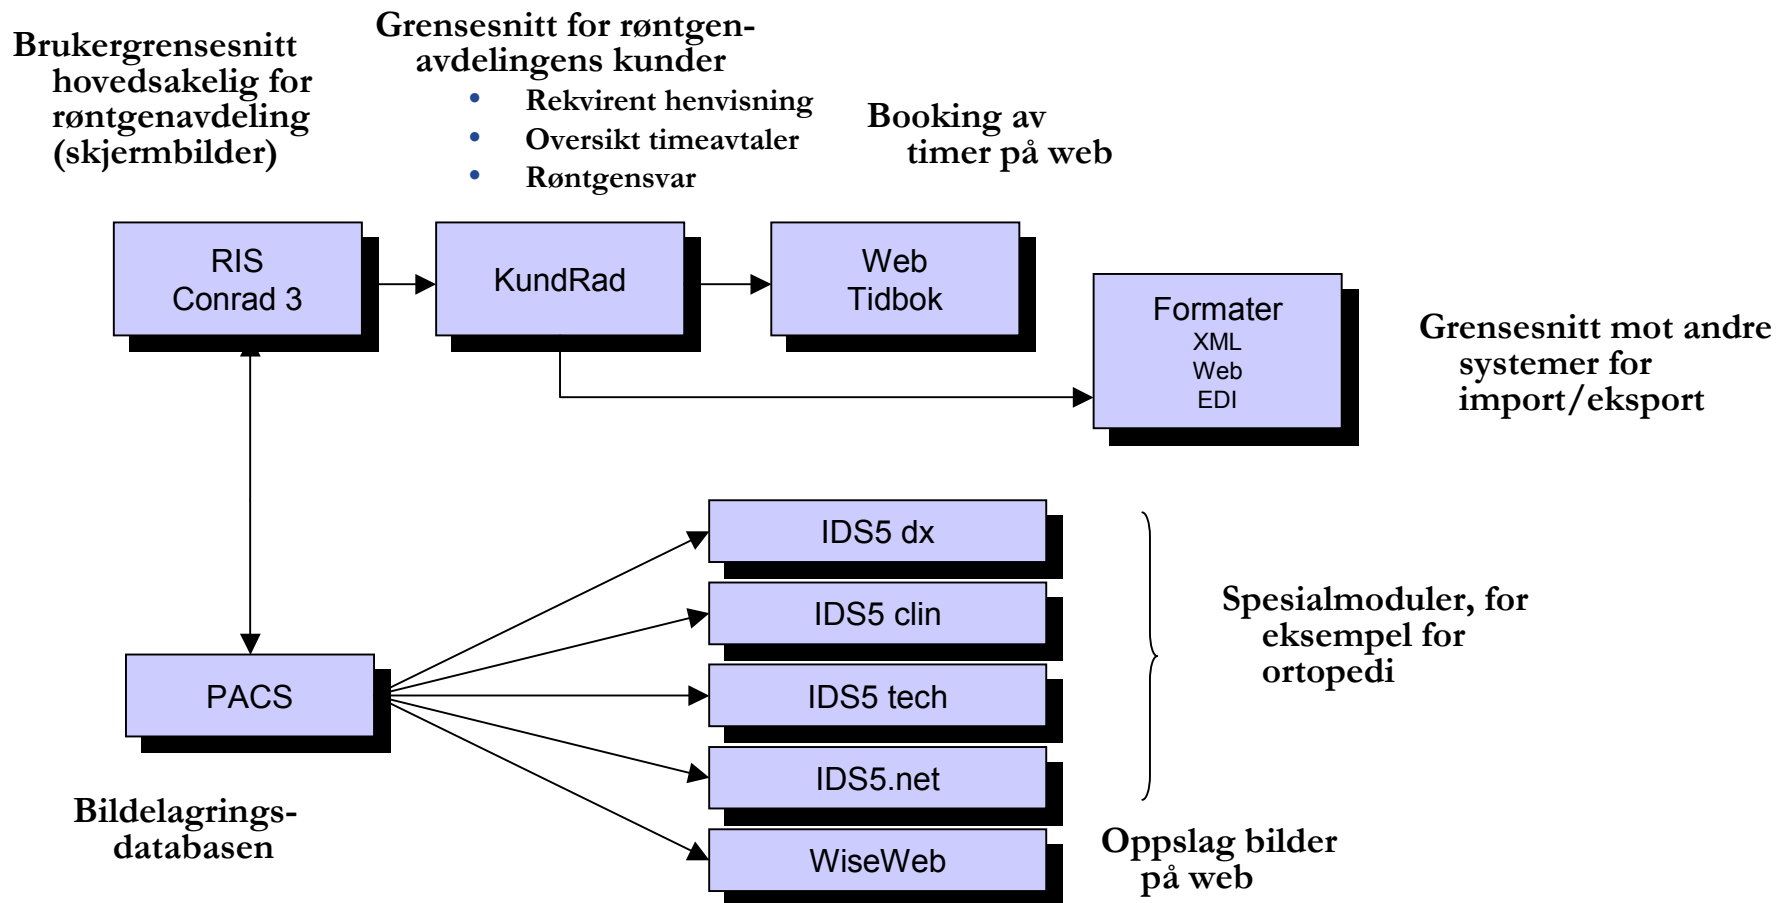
Brukergrensesnitt hovedsakelig for røntgenavdeling (skjermbilder)

Grensesnitt for røntgen-avdelingens kunder
- Rekvirent henvisning
- Oversikt timeavtaler
- Røntgensvar

Booking av timer på web

RIS
Conrad 3

KundRad

Web
Tidbok

Formater
XML
Web
EDI

Grensesnitt mot andre systemer for import/eksport

IDS5 dx

IDS5 clin

IDS5 tech

IDS5.net

WiseWeb

PACS

Spesialmoduler, for eksempel for ortopedi

Bildelagrings-databasen

Oppslag bilder på web